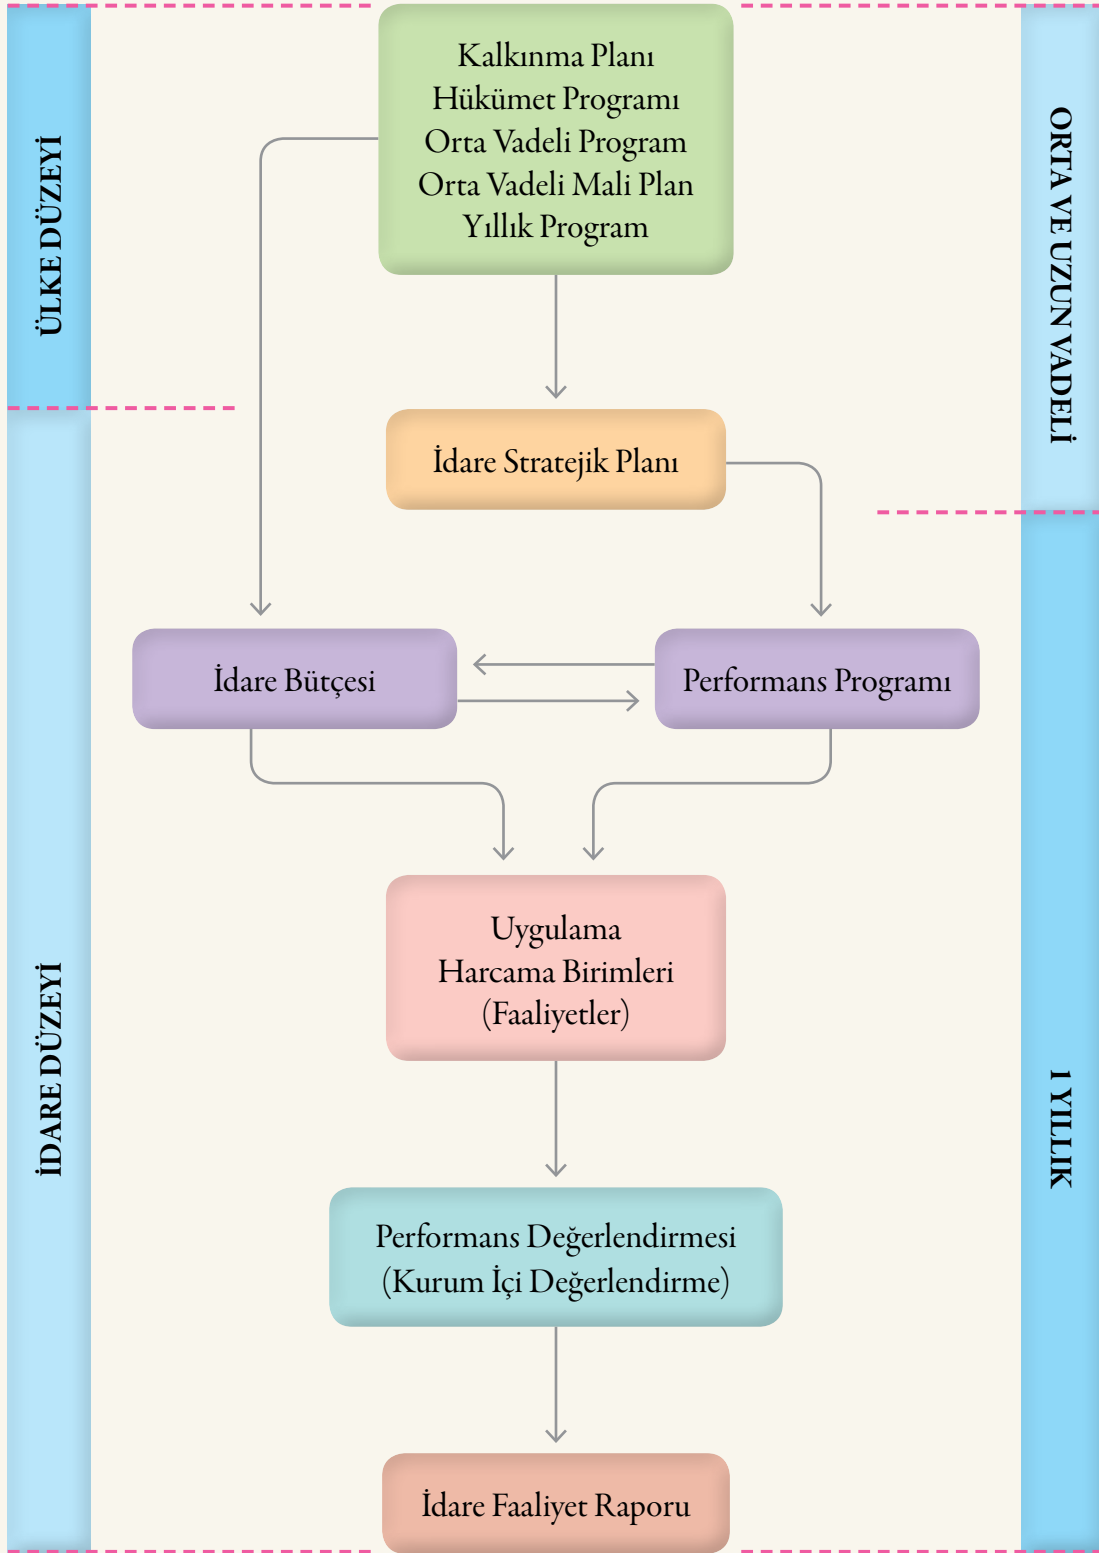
ÜLKE DÜZEYİ

ORTA VE UZUN VADELİ

Kalkınma Planı
Hükümet Programı
Orta Vadeli Program
Orta Vadeli Mali Plan
Yıllık Program

İdare Stratejik Planı

İdare Bütçesi

Performans Programı

Uygulama
Harcama Birimleri
(Faaliyetler)

Performans Değerlendirmesi
(Kurum İçi Değerlendirme)

İdare Faaliyet Raporu

İDARE DÜZEYİ

1 YILLIK